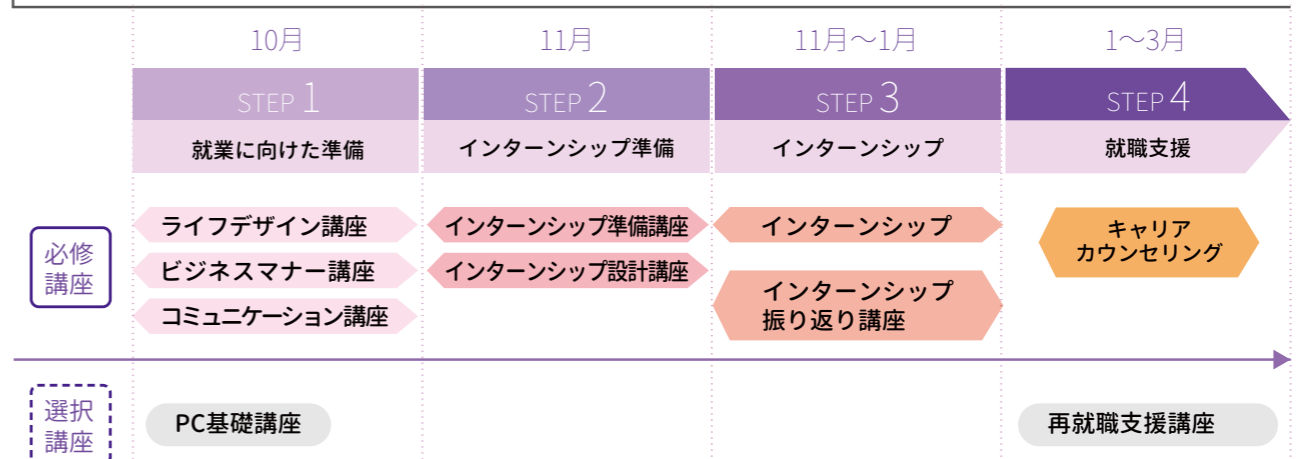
10月

STEP 1

就業に向けた準備

11月

STEP 2

インターンシップ準備

11月〜1月

STEP 3

インターンシップ

1〜3月

STEP 4

就職支援

必修講座

ライフデザイン講座

ビジネスマナー講座

コミュニケーション講座

インターンシップ準備講座

インターンシップ設計講座

インターンシップ

インターンシップ振り返り講座

キャリアカウンセリング

選択講座

PC基礎講座

再就職支援講座